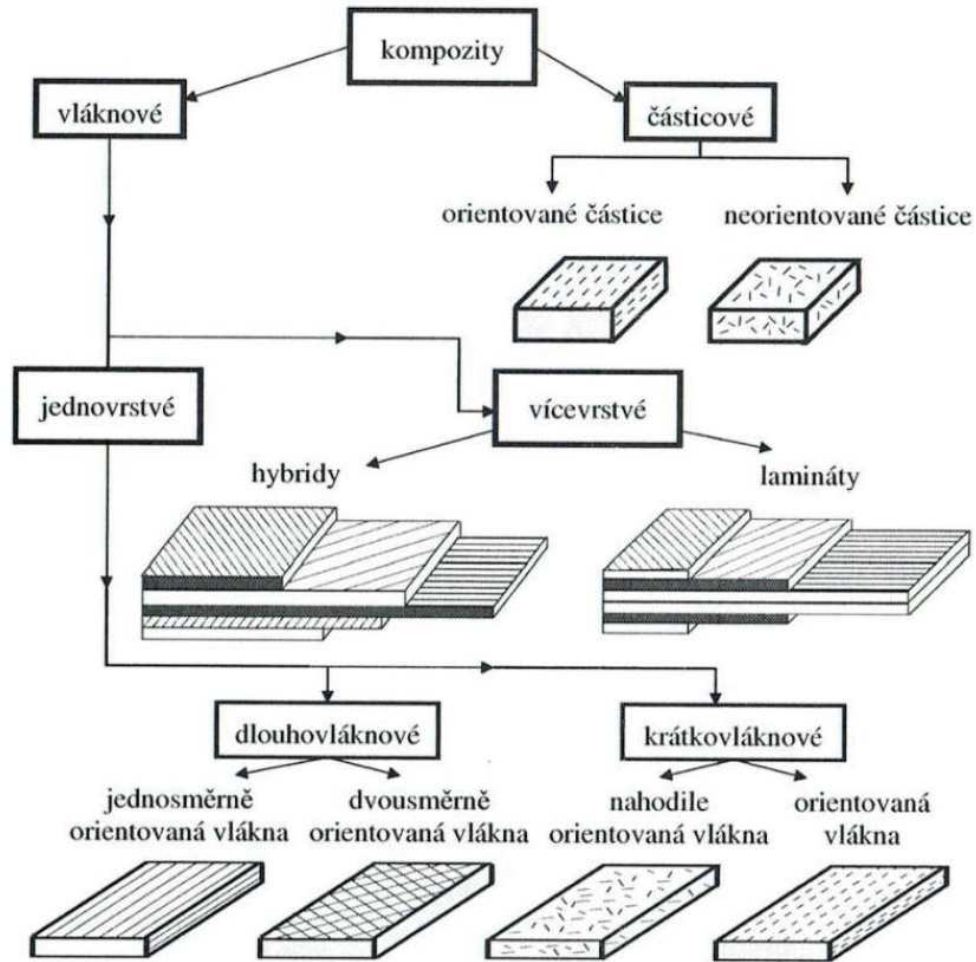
kompozity

vláknové

částicové

orientované částice

neorientované částice

jednovrstvé

vícevrstvé

hybridy

lamináty

dlouhovláknové

krátkovláknové

jednosměrně orientovaná vlákna

dvousměrně orientovaná vlákna

nahodile orientovaná vlákna

orientovaná vlákna